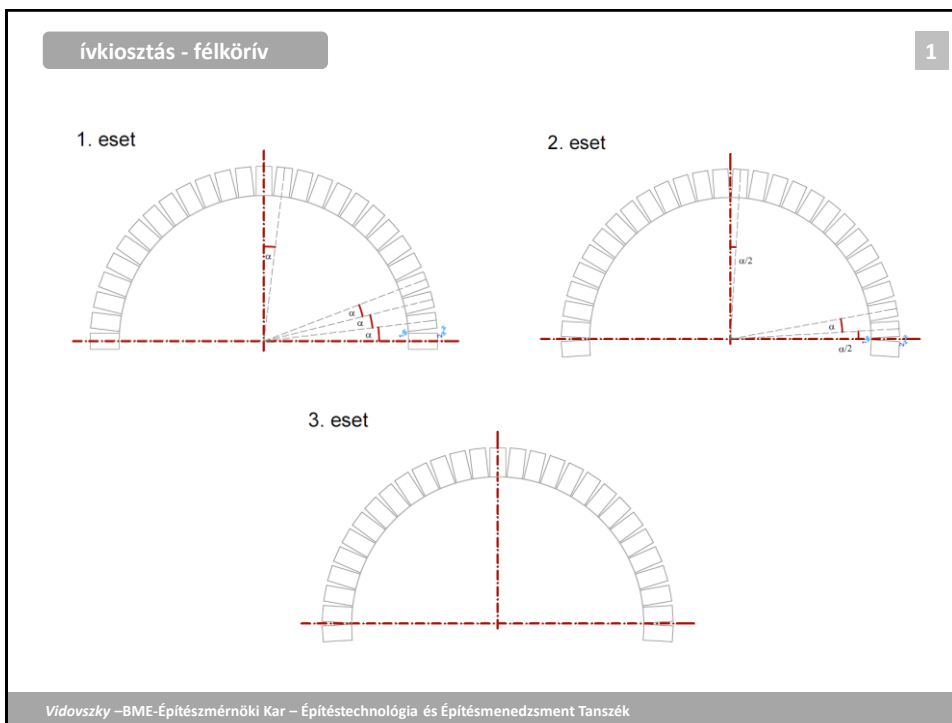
ívkiosztás - félkörív

1

1. eset

$\alpha$

$\alpha$

$\alpha$

$\alpha$

2. eset

$\alpha/2$

$\alpha$

$\alpha/2$

3. eset

*Vidovszky* –BME-Építészmérnöki Kar – Építéstechnológia és Építésmenedzsment Tanszék